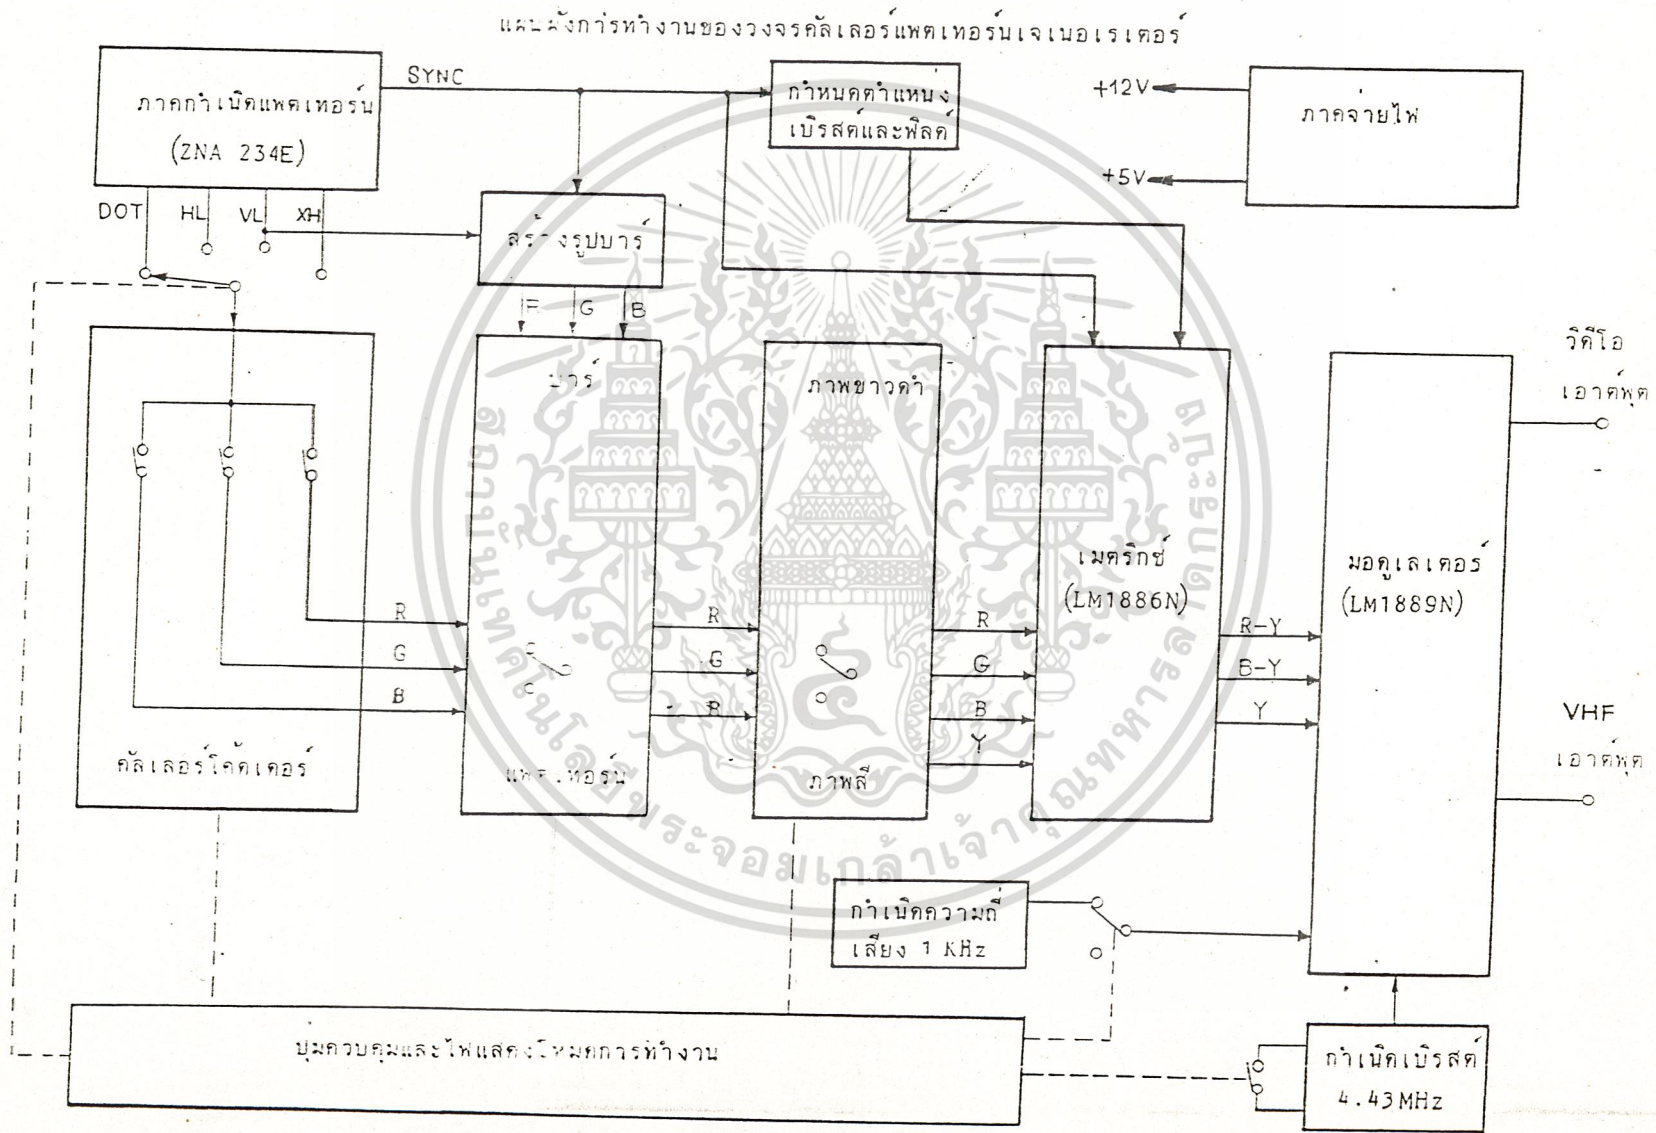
แผนผังการทำงานของวงจรคัลเลอร์แพตเทอร์นเจเนอเรเตอร์

ภาคกำเนิดแพตเทอร์น (ZNA 234E)

SYNC

กำหนดตำแหน่งเบิรสต์และพัลส์

+12V

+5V

ภาคจ่ายไฟ

DOT HL VL XH

สร้างรูปบาร์

R G B

บาร์

ภาพขาวดำ

เมตริกซ์ (LM1886N)

มอดูเลเตอร์ (LM1889N)

วิดีโอ เอาต์พุต

R G B

R G B

R G B Y

R-Y B-Y Y

VHF เอาต์พุต

คัลเลอร์โค้ดเดอร์

แพ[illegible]เทอร์น

ภาพสี

กำเนิดความถี่เสียง 1 KHz

ปุ่มควบคุมและไฟแสดงโหมดการทำงาน

กำเนิดเบิรสต์ 4.43MHz